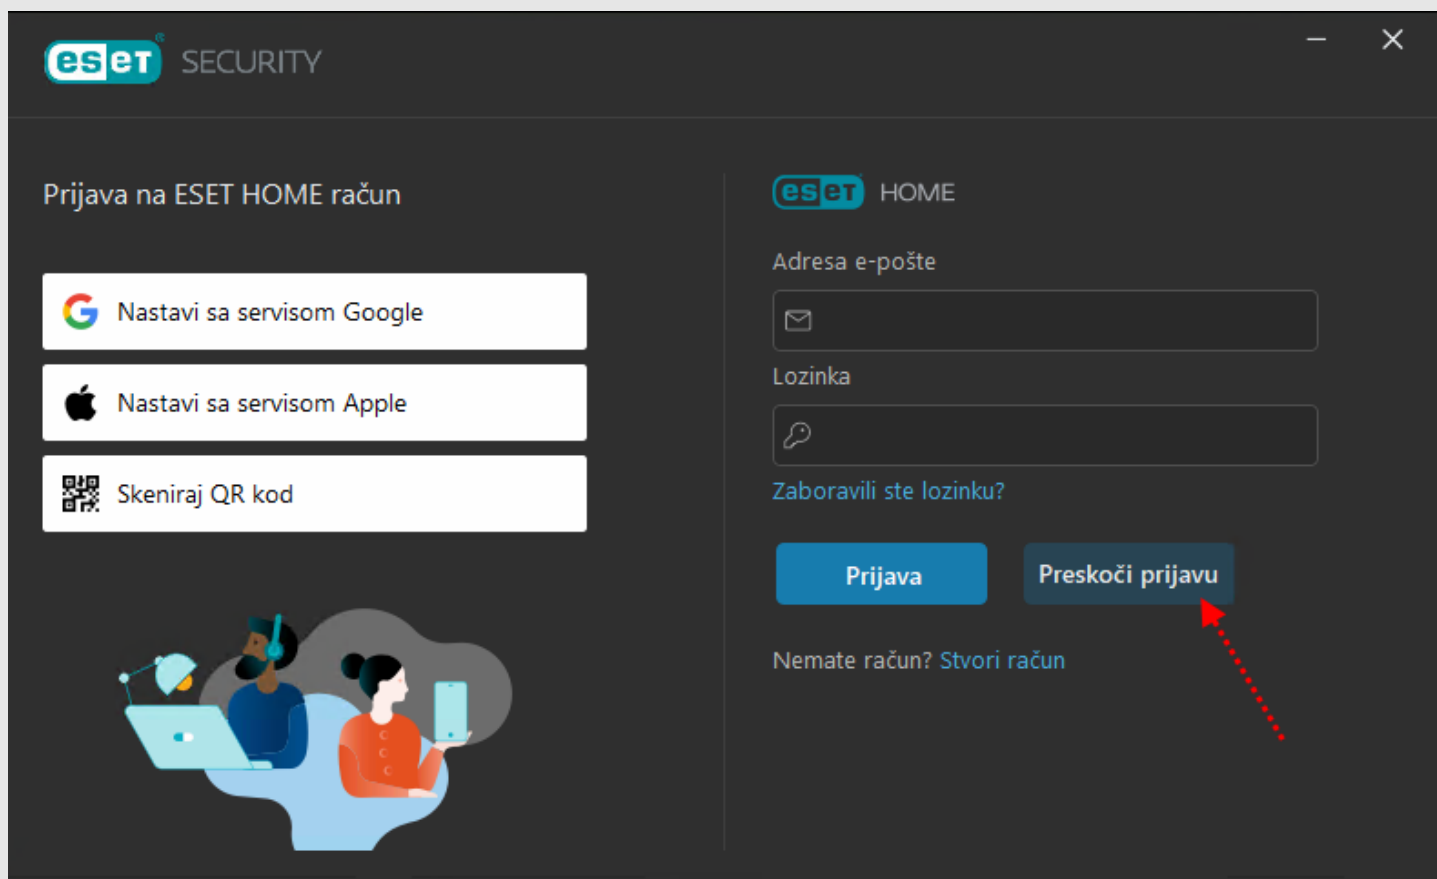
eset SECURITY

Prijava na ESET HOME račun

Nastavi sa servisom Google

Nastavi sa servisom Apple

Skeniraj QR kod

eset HOME

Adresa e-pošte

Lozinka

Zaboravili ste lozinku?

Prijava

Preskoči prijavu

Nemate račun? Stvori račun